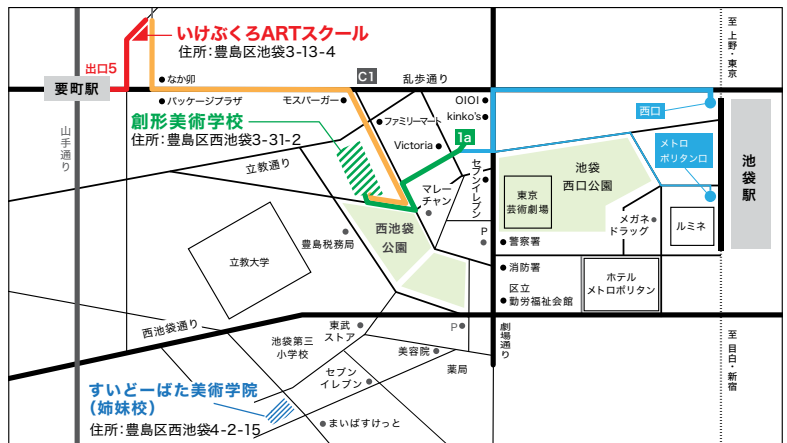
いけぶくろARTスクール
住所：豊島区池袋3-13-4

至上野・東京

出口5
要町駅
なか卯
C1
乱歩通り
パッケージプラザ
モスバーガー
OIOI
kinko's
西口
創形美術学校
住所：豊島区西池袋3-31-2
ファミリーマート
1a
メトロポリタン口
Victoria
山手通り
立教通り
セブンイレブン
池袋西口公園
池袋駅
マレーチャン
東京芸術劇場
メガネドラッグ
ルミネ
西池袋公園
立教大学
豊島税務署
P
警察署
消防署
ホテルメトロポリタン
区立勤労福祉会館
西池袋通り
東武ストア
P
劇場通り
池袋第三小学校
美容院
至目白・新宿
セブンイレブン
薬局
すいどーばた美術学院（姉妹校）
住所：豊島区西池袋4-2-15
まいばすけっと